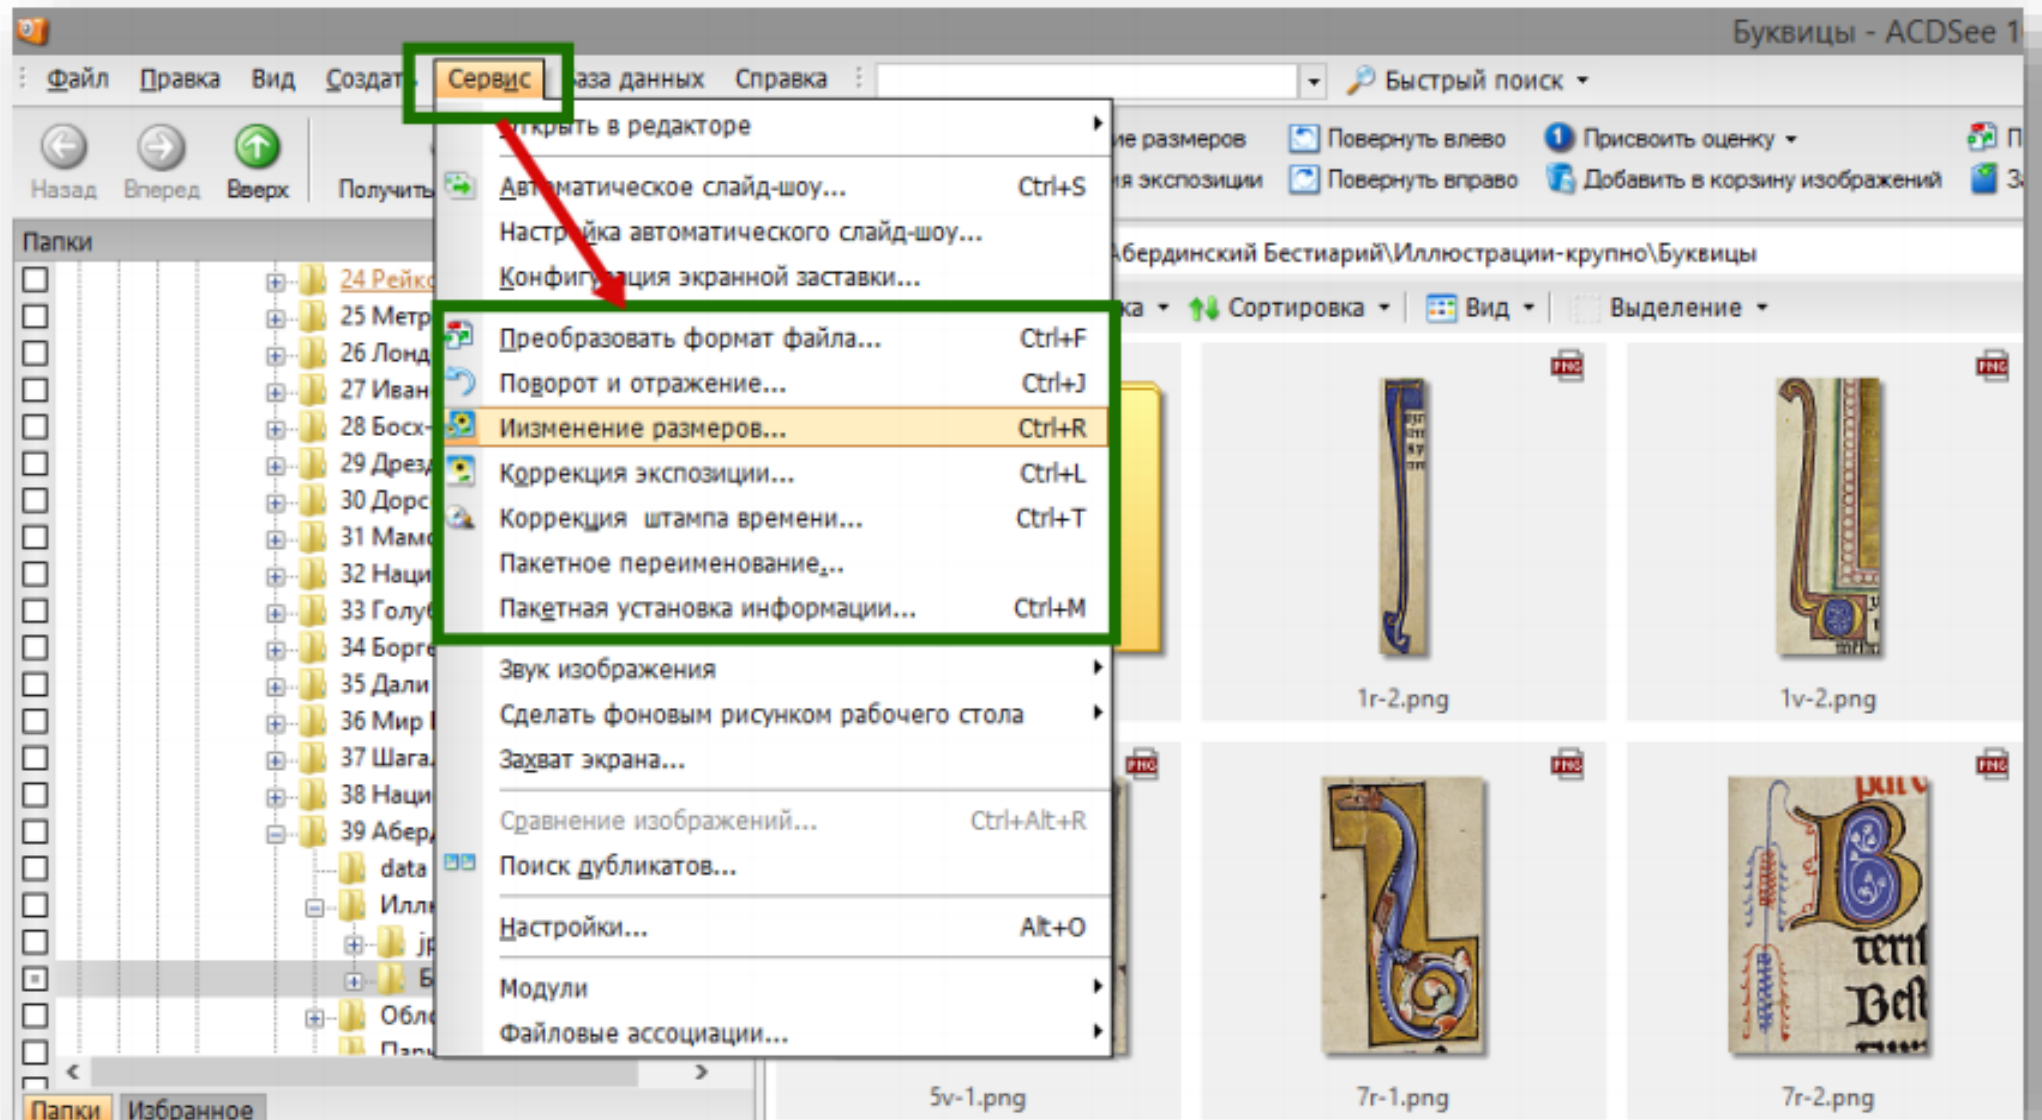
Буквицы - ACDSee 1

Файл Правка Вид Создать Сервис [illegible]аза данных Справка

Быстрый поиск

Назад Вперед Вверх Получить

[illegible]е размеров
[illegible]я экспозиции
Повернуть влево
Повернуть вправо
Присвоить оценку
Добавить в корзину изображений

Папки

24 Рейк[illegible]
25 Метр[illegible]
26 Лонд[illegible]
27 Иван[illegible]
28 Босх-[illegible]
29 Дрез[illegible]
30 Дорс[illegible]
31 Мам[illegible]
32 Наци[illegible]
33 Голу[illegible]
34 Борг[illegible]
35 Дали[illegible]
36 Мир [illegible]
37 Шага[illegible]
38 Наци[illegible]
39 Абер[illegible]
data
Илл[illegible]
jp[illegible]
Б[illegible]
Обл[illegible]
Пап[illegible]

Папки Избранное

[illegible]бердинский Бестиарий\Иллюстрации-крупно\Буквицы

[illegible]ка Сортировка Вид Выделение

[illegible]ткрыть в редакторе
Автоматическое слайд-шоу... Ctrl+S
Настройка автоматического слайд-шоу...
Конфигурация экранной заставки...
Преобразовать формат файла... Ctrl+F
Поворот и отражение... Ctrl+J
Иизменение размеров... Ctrl+R
Коррекция экспозиции... Ctrl+L
Коррекция штампа времени... Ctrl+T
Пакетное переименование...
Пакетная установка информации... Ctrl+M
Звук изображения
Сделать фоновым рисунком рабочего стола
Захват экрана...
Сравнение изображений... Ctrl+Alt+R
Поиск дубликатов...
Настройки... Alt+O
Модули
Файловые ассоциации...

1r-2.png
1v-2.png
5v-1.png
7r-1.png
7r-2.png